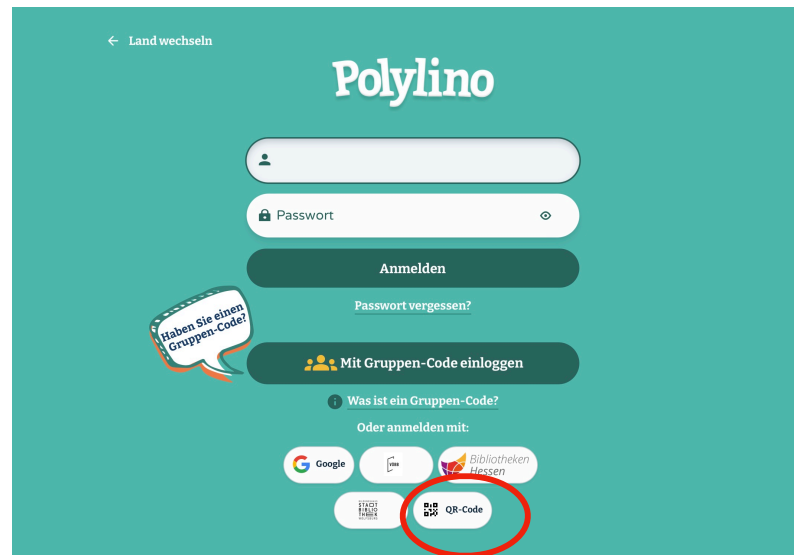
← Land wechseln

Polylino

Passwort

Anmelden

Passwort vergessen?

Haben Sie einen Gruppen-Code?

Mit Gruppen-Code einloggen

Was ist ein Gruppen-Code?

Oder anmelden mit:

Google

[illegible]

Bibliotheken Hessen

STADT BIBLIO THEK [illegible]

QR-Code